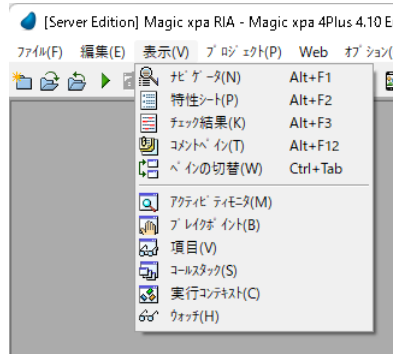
[Server Edition] Magic xpa RIA - Magic xpa 4Plus 4.10 E

ﾌｧｲﾙ(F) 編集(E) 表示(V) ﾌﾟﾛｼﾞｪｸﾄ(P) Web ｵﾌﾟｼｮ(

ﾅﾋﾞｹﾞｰﾀ(N) Alt+F1
特性ｼｰﾄ(P) Alt+F2
ﾁｪｯｸ結果(K) Alt+F3
ｺﾒﾝﾄﾍﾟｲﾝ(T) Alt+F12
ﾍﾟｲﾝの切替(W) Ctrl+Tab

ｱｸﾃｨﾋﾞﾃｨﾓﾆﾀ(M)
ﾌﾞﾚｲｸﾎﾟｲﾝﾄ(B)
項目(V)
ｺｰﾙｽﾀｯｸ(S)
実行ｺﾝﾃｷｽﾄ(C)
ｳｫｯﾁ(H)